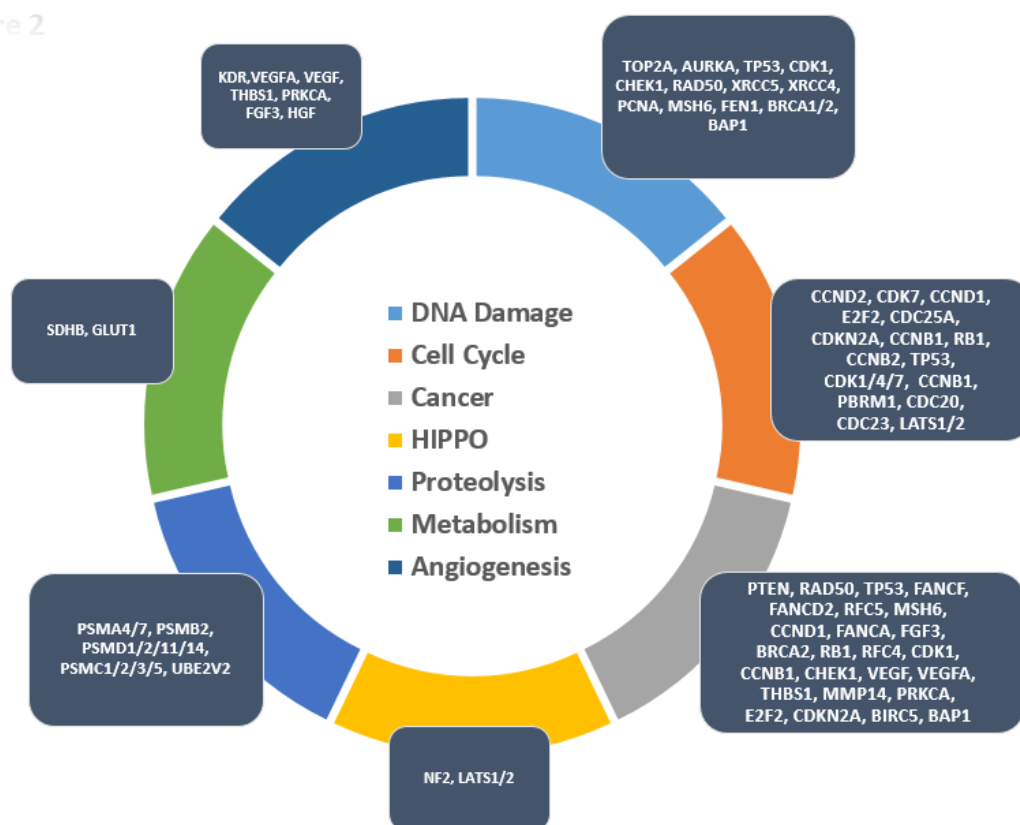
re 2

KDR,VEGFA, VEGF, THBS1, PRKCA, FGF3, HGF

TOP2A, AURKA, TP53, CDK1, CHEK1, RAD50, XRCC5, XRCC4, PCNA, MSH6, FEN1, BRCA1/2, BAP1

CCND2, CDK7, CCND1, E2F2, CDC25A, CDKN2A, CCNB1, RB1, CCNB2, TP53, CDK1/4/7, CCNB1, PBRM1, CDC20, CDC23, LATS1/2

SDHB, GLUT1

DNA Damage
Cell Cycle
Cancer
HIPPO
Proteolysis
Metabolism
Angiogenesis

PTEN, RAD50, TP53, FANCF, FANCD2, RFC5, MSH6, CCND1, FANCA, FGF3, BRCA2, RB1, RFC4, CDK1, CCNB1, CHEK1, VEGF, VEGFA, THBS1, MMP14, PRKCA, E2F2, CDKN2A, BIRC5, BAP1

PSMA4/7, PSMB2, PSMD1/2/11/14, PSMC1/2/3/5, UBE2V2

NF2, LATS1/2